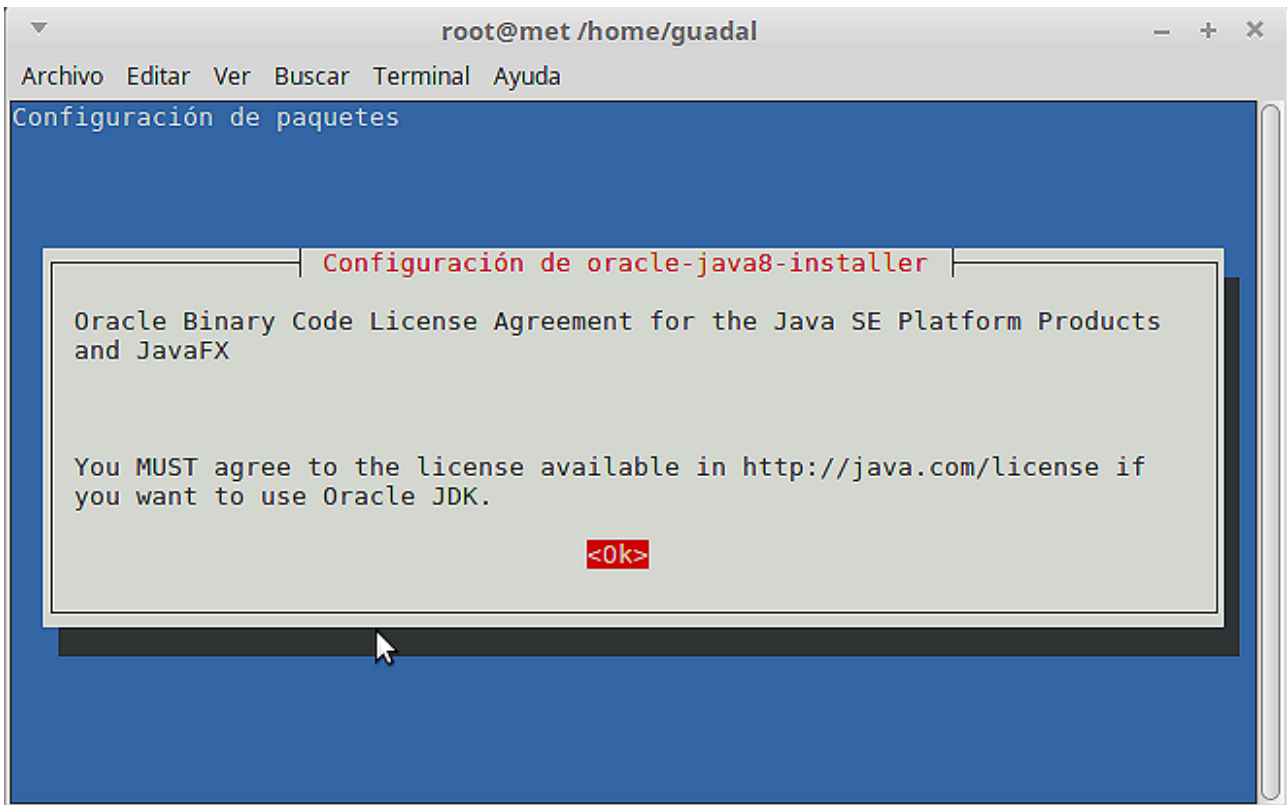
root@met /home/guadal

Archivo Editar Ver Buscar Terminal Ayuda

Configuración de paquetes

Configuración de oracle-java8-installer

Oracle Binary Code License Agreement for the Java SE Platform Products and JavaFX

You MUST agree to the license available in http://java.com/license if you want to use Oracle JDK.

<Ok>